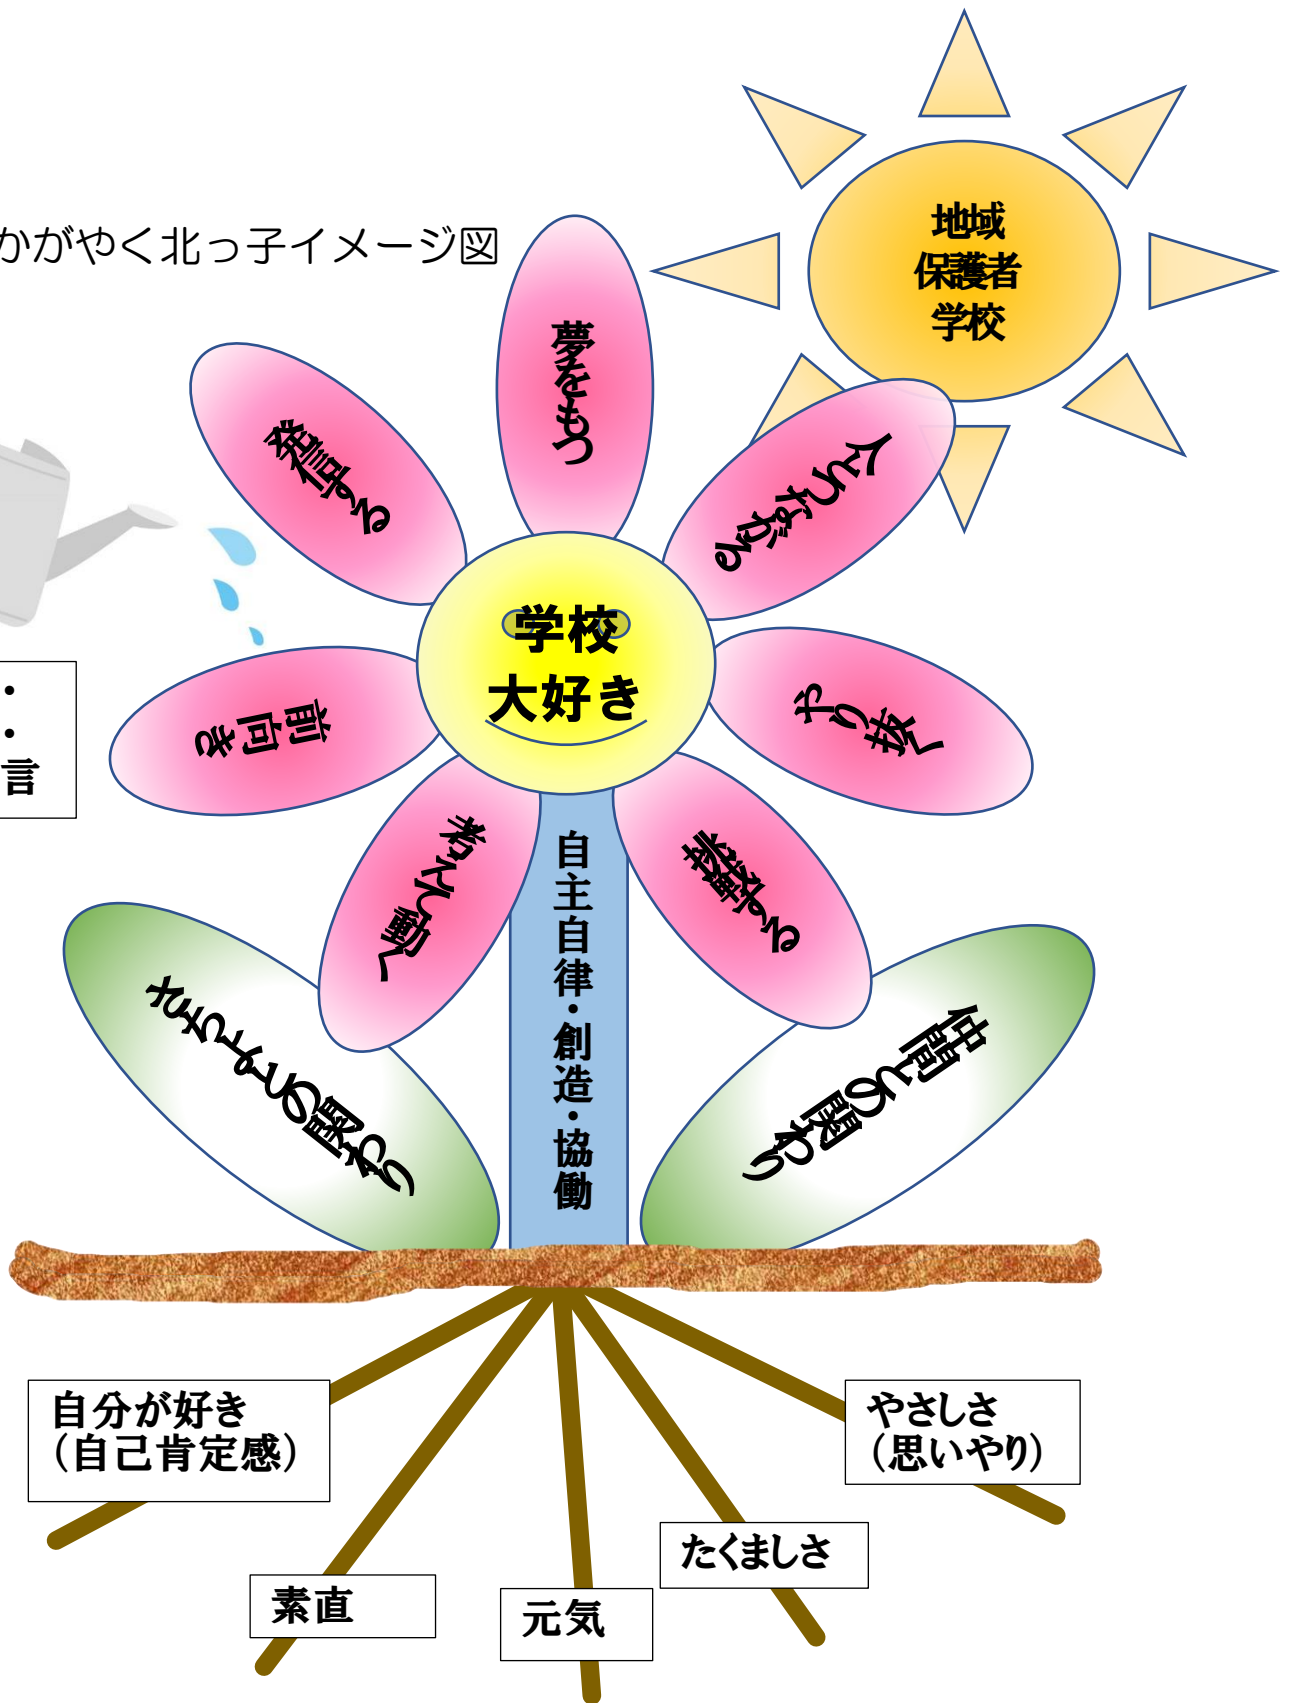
かがやく北っ子イメージ図

地域
保護者
学校

夢をもつ

発信する

ねばり強く

前向き

学校
大好き

やり抜く

考えて動く

挑戦する

・
・
言

自主自律・創造・協働

ふるさとの関わり

仲間との関わり

自分が好き
(自己肯定感)

やさしさ
(思いやり)

たくましさ

素直

元気